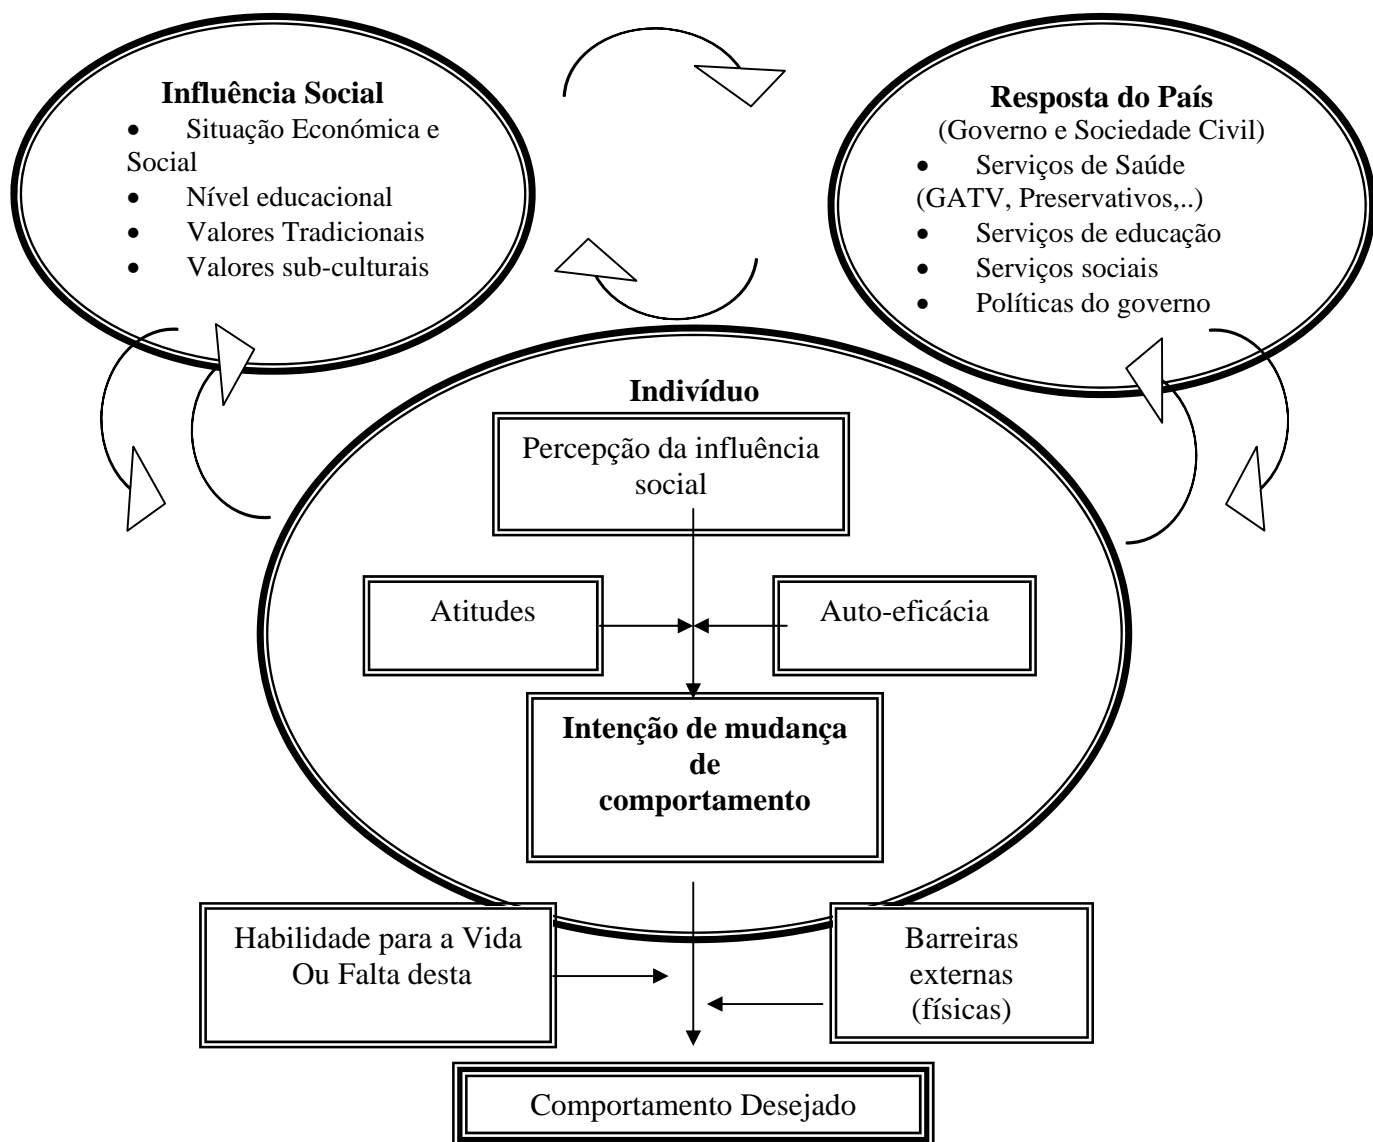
Influência Social
- Situação Económica e Social
- Nível educacional
- Valores Tradicionais
- Valores sub-culturais

Resposta do País
(Governo e Sociedade Civil)
- Serviços de Saúde (GATV, Preservativos,..)
- Serviços de educação
- Serviços sociais
- Políticas do governo

Indivíduo

Percepção da influência social

Atitudes

Auto-eficácia

Intenção de mudança de comportamento

Habilidade para a Vida Ou Falta desta

Barreiras externas (físicas)

Comportamento Desejado